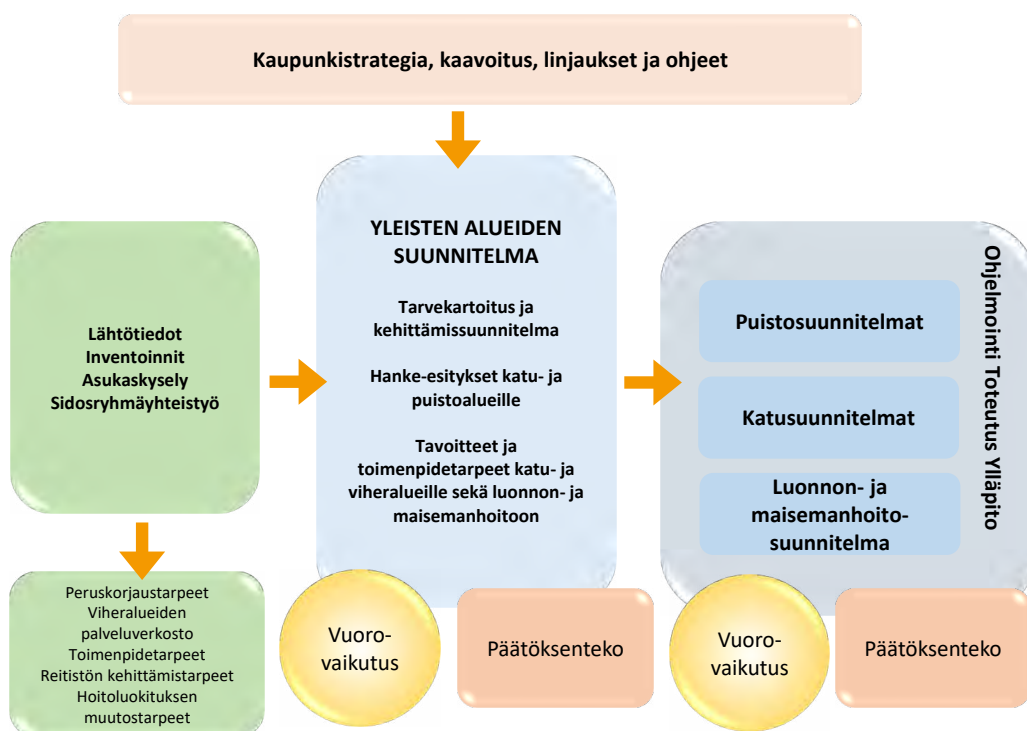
Kaupunkistrategia, kaavoitus, linjaukset ja ohjeet

Lähtötiedot
Inventoinnit
Asukaskysely
Sidosryhmäyhteistyö

Peruskorjaustarpeet
Viheralueiden palveluverkosto
Toimenpidetarpeet
Reitistön kehittämistarpeet
Hoitoluokituksen muutostarpeet

YLEISTEN ALUEIDEN SUUNNITELMA

Tarvekartoitus ja kehittämissuunnitelma

Hanke-esitykset katu- ja puistoalueille

Tavoitteet ja toimenpidetarpeet katu- ja viheralueille sekä luonnon- ja maisemanhoitoon

Vuorovaikutus

Päätöksenteko

Ohjelmointi Toteutus Ylläpito

Puistosuunnitelmat

Katusuunnitelmat

Luonnon- ja maisemanhoitosuunnitelma

Vuorovaikutus

Päätöksenteko